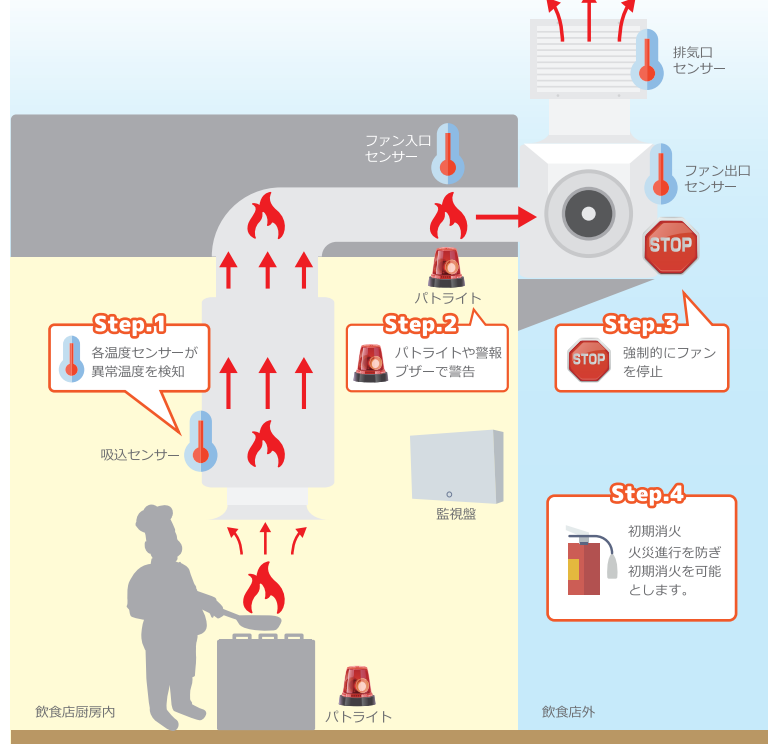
排気口
センサー

ファン入口
センサー

ファン出口
センサー

STOP

パトライト

Step.1
各温度センサーが異常温度を検知

Step.2
パトライトや警報ブザーで警告

Step.3
STOP
強制的にファンを停止

吸込センサー

監視盤

Step.4
初期消火
火災進行を防ぎ初期消火を可能とします。

飲食店厨房内

パトライト

飲食店外